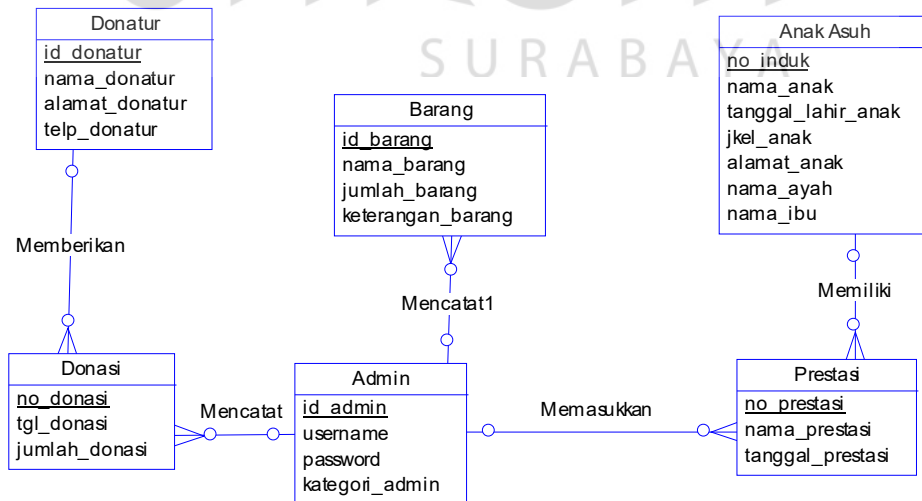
SURABAYA

Donatur
id_donatur
nama_donatur
alamat_donatur
telp_donatur

Barang
id_barang
nama_barang
jumlah_barang
keterangan_barang

Anak Asuh
no_induk
nama_anak
tanggal_lahir_anak
jkel_anak
alamat_anak
nama_ayah
nama_ibu

Memberikan

Mencatat1

Memiliki

Donasi
no_donasi
tgl_donasi
jumlah_donasi

Mencatat

Admin
id_admin
username
password
kategori_admin

Memasukkan

Prestasi
no_prestasi
nama_prestasi
tanggal_prestasi